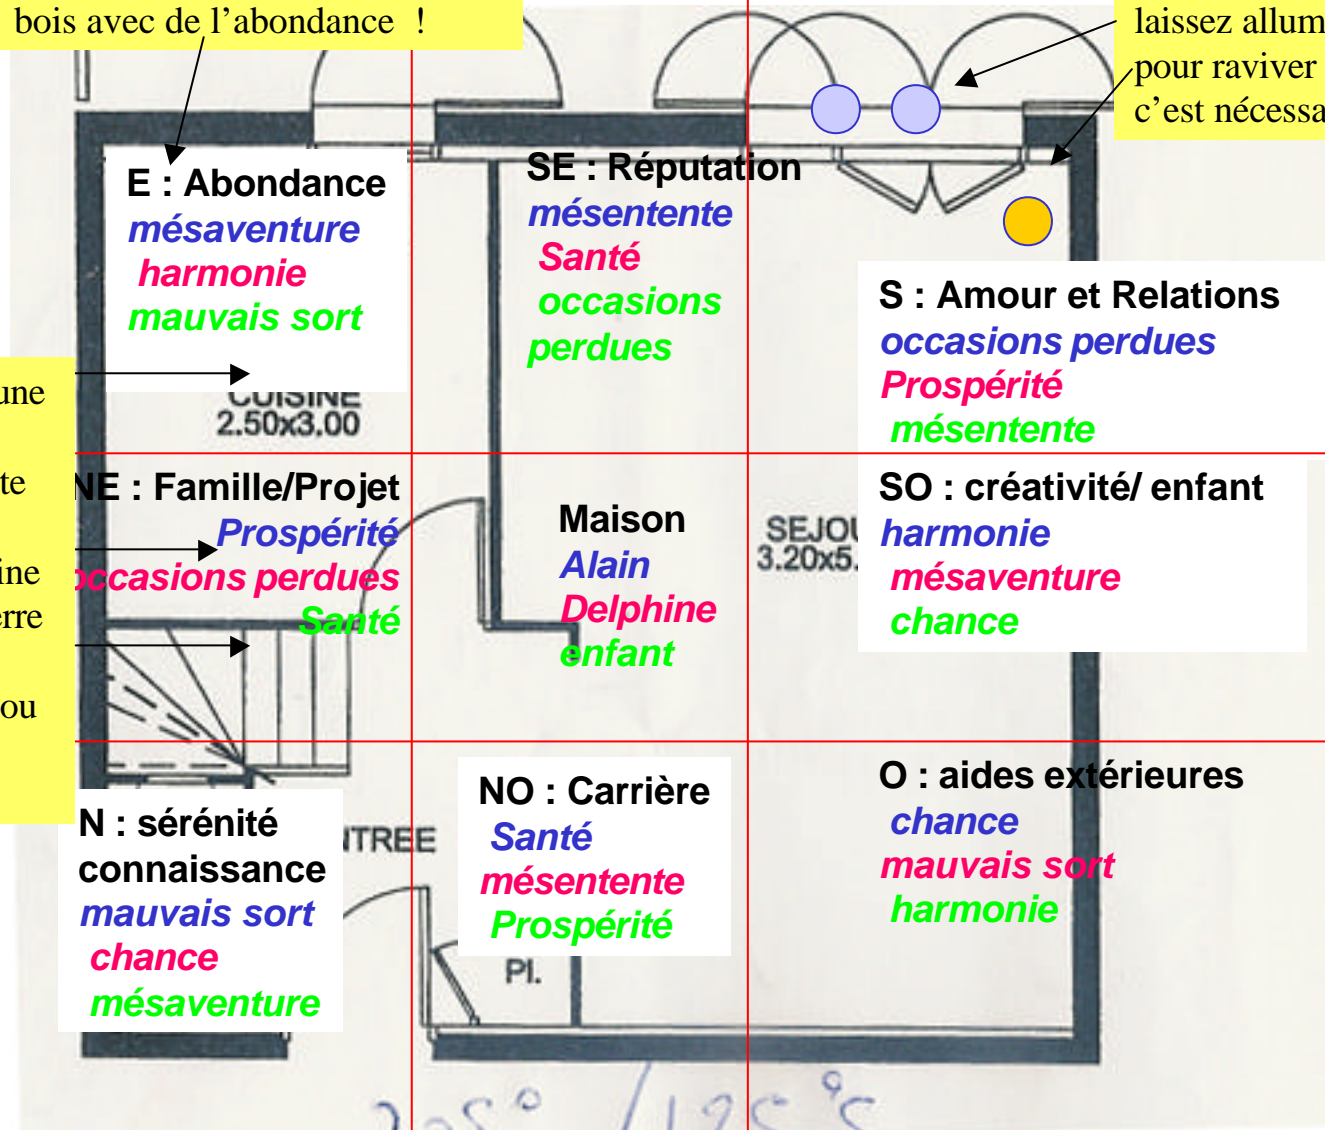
bois avec de l'abondance !

laissez allum
pour raviver
c'est nécessa

E : Abondance
mésaventure
harmonie
mauvais sort

CUISINE
2.50x3.00

SE : Réputation
mésentente
Santé
occasions perdues

S : Amour et Relations
occasions perdues
Prospérité
mésentente

une
te
ine
erre
ou

NE : Famille/Projet
Prospérité
occasions perdues
Santé

Maison
Alain
Delphine
enfant

SEJOU
3.20x5.

SO : créativité/ enfant
harmonie
mésaventure
chance

N : sérénité
connaissance
mauvais sort
chance
mésaventure

NTREE

NO : Carrière
Santé
mésentente
Prospérité

Pl.

O : aides extérieures
chance
mauvais sort
harmonie

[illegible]